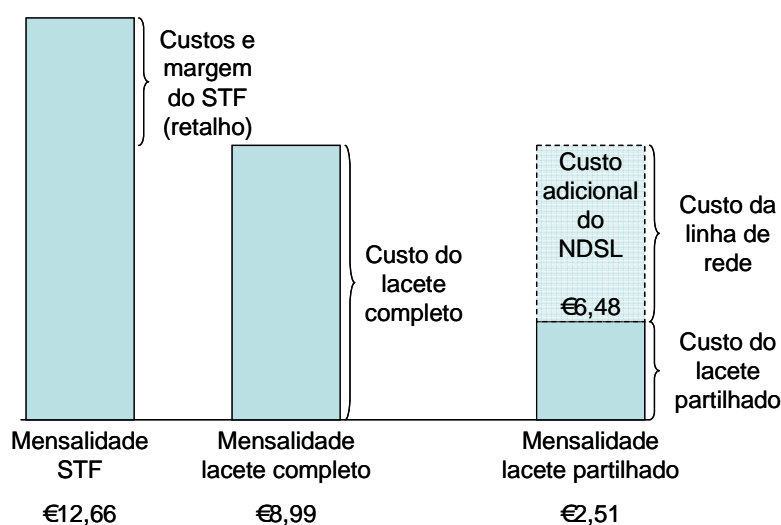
Custos e margem do STF (retalho)

Custo do lacete completo

Custo adicional do NDSL

€6,48

Custo da linha de rede

Custo do lacete partilhado

Mensalidade STF

€12,66

Mensalidade lacete completo

€8,99

Mensalidade lacete partilhado

€2,51